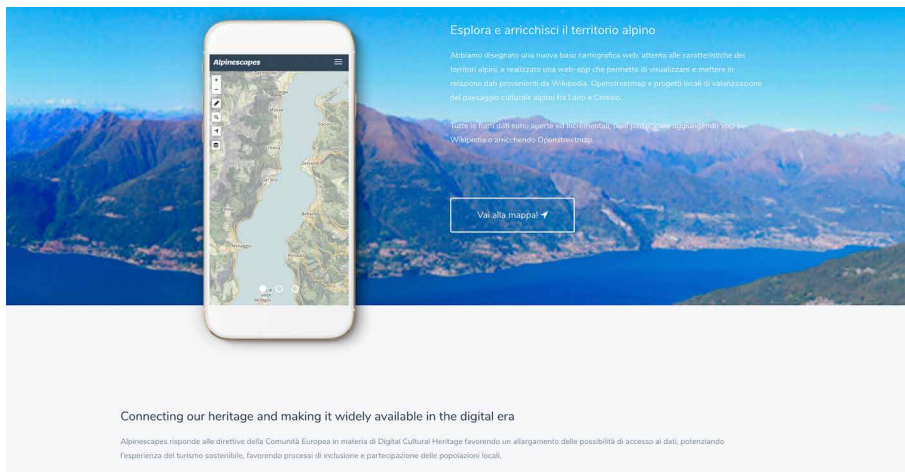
Alpinescapes

Esplora e arricchisci il territorio alpino

Abbiamo disegnato una nuova base cartografica web, attenta alle caratteristiche dei territori alpini, e realizzato una web-app che permette di visualizzare e mettere in relazione dati provenienti da Wikipedia, Openstreetmap e progetti locali di valorizzazione del paesaggio culturale alpino fra Lario e Ceresio.

Tutte le fonti dati sono aperte ed incrementali, puoi partecipare aggiungendo voci su Wikipedia o arricchendo Openstreetmap

Vai alla mappa!

Connecting our heritage and making it widely available in the digital era

Alpinescapes risponde alle direttive della Comunità Europea in materia di Digital Cultural Heritage favorendo un allargamento delle possibilità di accesso ai dati, potenziando l'esperienza del turismo sostenibile, favorendo processi di inclusione e partecipazione delle popolazioni locali.